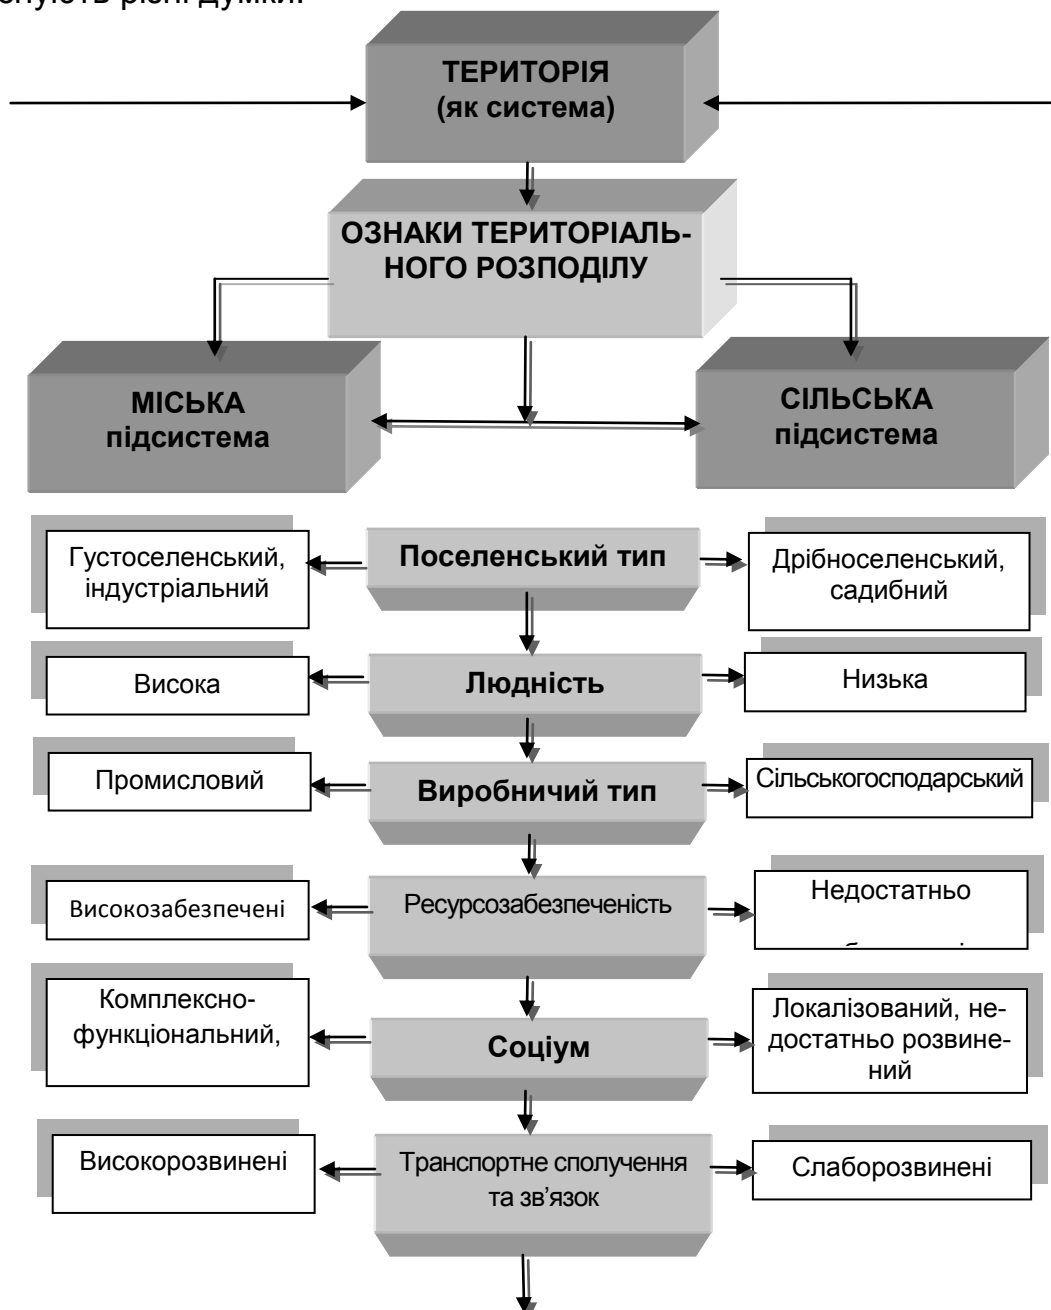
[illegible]снують різні думки.

ТЕРИТОРІЯ (як система)

ОЗНАКИ ТЕРИТОРІАЛЬНОГО РОЗПОДІЛУ

МІСЬКА підсистема

СІЛЬСЬКА підсистема

Густоселенський, індустріальний

Поселенський тип

Дрібноселенський, садибний

Висока

Людність

Низька

Промисловий

Виробничий тип

Сільськогосподарський

Високозабезпечені

Ресурсозабезпеченість

Недостатньо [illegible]

Комплексно-функціональний,

Соціум

Локалізований, недостатньо розвинений

Високорозвинені

Транспортне сполучення та зв'язок

Слаборозвинені